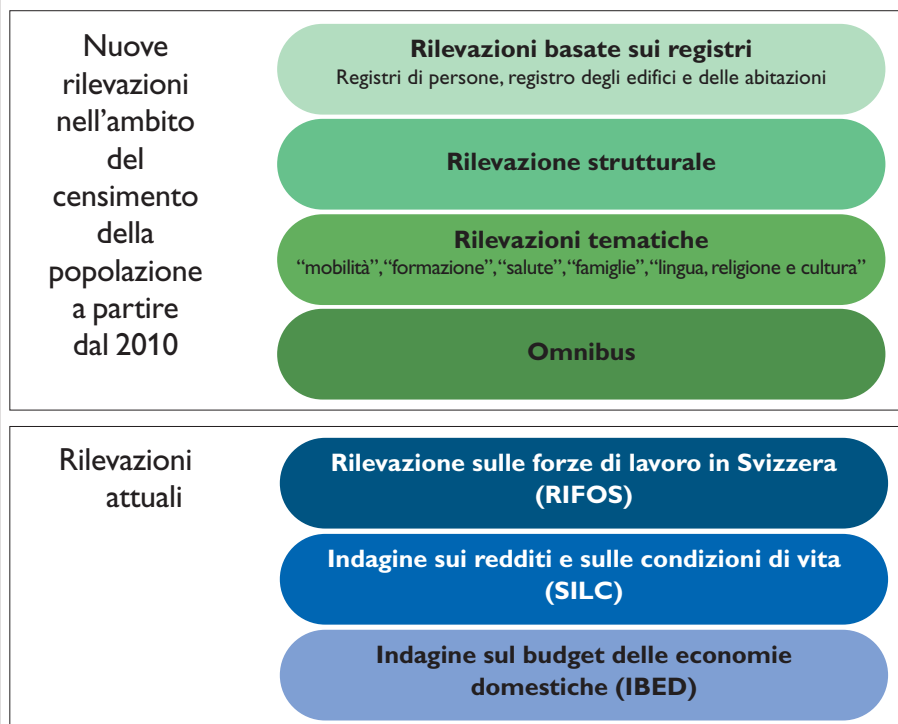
Nuove rilevazioni nell’ambito del censimento della popolazione a partire dal 2010

Rilevazioni basate sui registri
Registri di persone, registro degli edifici e delle abitazioni

Rilevazione strutturale

Rilevazioni tematiche
“mobilità”, “formazione”, “salute”, “famiglie”, “lingua, religione e cultura”

Omnibus

Rilevazioni attuali

Rilevazione sulle forze di lavoro in Svizzera (RIFOS)

Indagine sui redditi e sulle condizioni di vita (SILC)

Indagine sul budget delle economie domestiche (IBED)